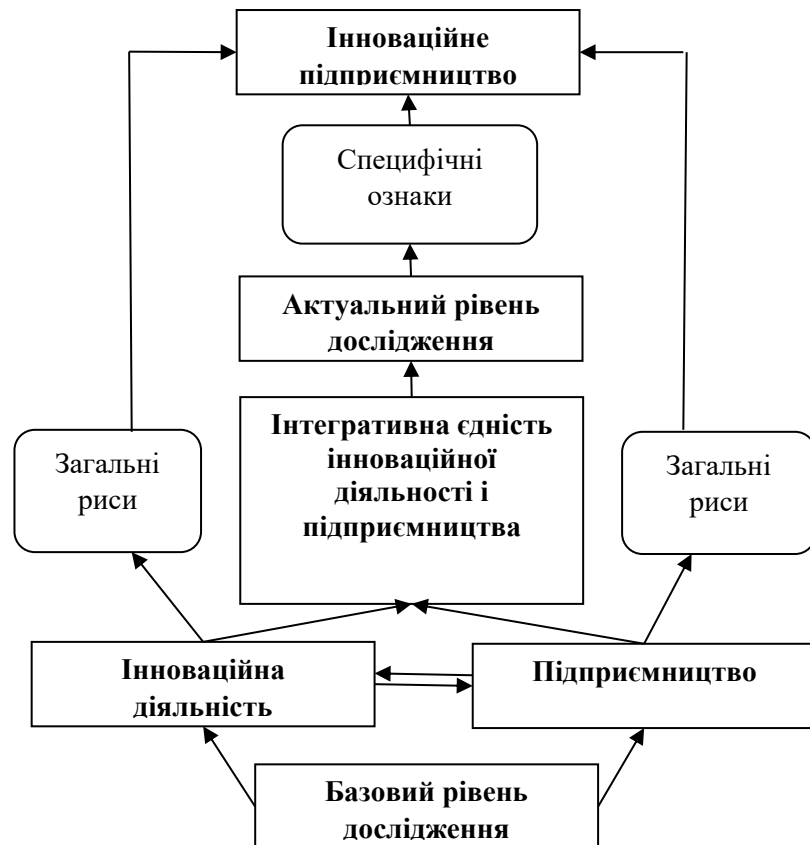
Інноваційне підприємництво

Специфічні ознаки

Актуальний рівень дослідження

Інтегративна єдність інноваційної діяльності і підприємництва

Загальні риси

Загальні риси

Інноваційна діяльність

Підприємництво

Базовий рівень дослідження